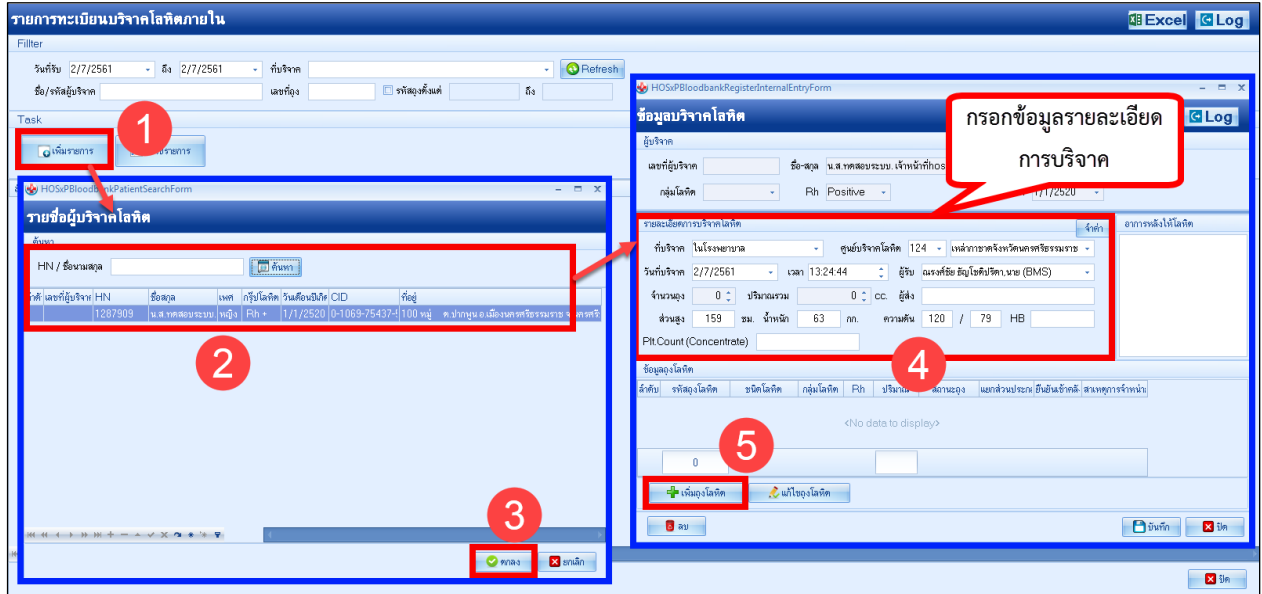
รายการทะเบียนบริจาคโลหิตภายใน

Excel Log

Filter

วันที่รับ 2/7/2561 ถึง 2/7/2561 ที่บริจาค Refresh

ชื่อ/รหัสผู้บริจาค เลขที่ถุง รหัสถุงตั้งแต่ ถึง

Task

1

เพิ่มรายการ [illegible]รายการ

HOSxPBloodbankPatientSearchForm

รายชื่อผู้บริจาคโลหิต

ค้นหา

HN / ชื่อนามสกุล ค้นหา

| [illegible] | เลขที่ผู้บริจาค | HN | ชื่อสกุล | เพศ | กรุ๊ปโลหิต | วันเดือนปีเกิด | CID | ที่อยู่ |
|---|---|---|---|---|---|---|---|---|
| | | 1287909 | น.ส.ทดสอบระบบ | หญิง | Rh + | 1/1/2520 | 0-1069-75437-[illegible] | 100 หมู่ ต.ปากพูน อ.เมืองนครศรีธรรมราช จ.นครศรี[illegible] |

2

3

ตกลง ยกเลิก

HOSxPBloodbankRegisterInternalEntryForm

ข้อมูลบริจาคโลหิต

Log

กรอกข้อมูลรายละเอียด การบริจาค

ผู้บริจาค

เลขที่ผู้บริจาค ชื่อ-สกุล น.ส.ทดสอบระบบ.เจ้าหน้าที่hos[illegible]

กลุ่มโลหิต Rh Positive 1/1/2520

รายละเอียดการบริจาคโลหิต จำค่า

ที่บริจาค ในโรงพยาบาล ศูนย์บริจาคโลหิต 124 เหล่ากาชาดจังหวัดนครศรีธรรมราช

วันที่บริจาค 2/7/2561 เวลา 13:24:44 ผู้รับ ณรงค์ชัย ธัญโชติปรีดา,นาย (BMS)

จำนวนถุง 0 ปริมาณรวม 0 cc. ผู้ส่ง

ส่วนสูง 159 ซม. น้ำหนัก 63 กก. ความดัน 120 / 79 HB

Plt.Count (Concentrate)

อาการหลังให้โลหิต

4

ข้อมูลถุงโลหิต

| ลำดับ | รหัสถุงโลหิต | ชนิดโลหิต | กลุ่มโลหิต | Rh | ปริมาณ | สถานะถุง | แยกส่วนประกอบ | ยืนยันเจ้าหน้า- | สาเหตุการจำหน่าย |
|---|---|---|---|---|---|---|---|---|---|

<No data to display>

5

0

เพิ่มถุงโลหิต แก้ไขถุงโลหิต

ลบ บันทึก ปิด

ปิด